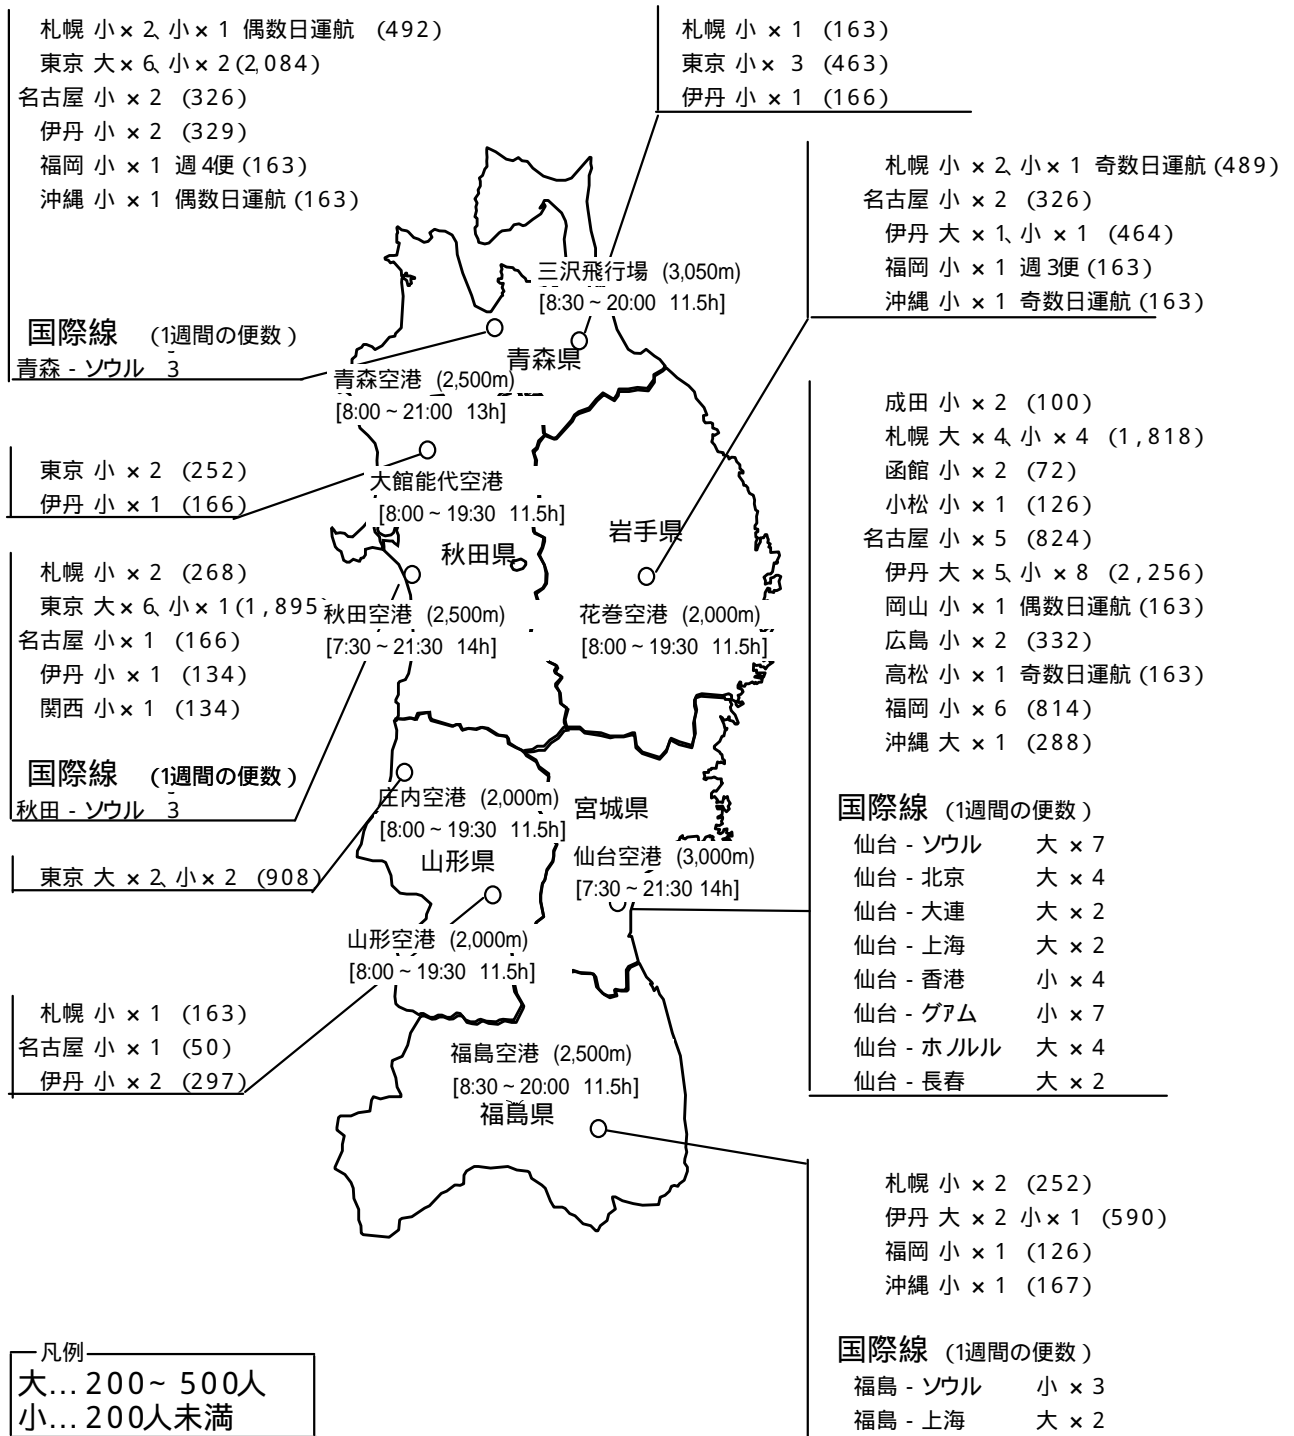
札幌 小×2、小×1 偶数日運航 (492)
東京 大×6、小×2 (2,084)
名古屋 小×2 (326)
伊丹 小×2 (329)
福岡 小×1 週4便 (163)
沖縄 小×1 偶数日運航 (163)

国際線 (1週間の便数)
青森 - ソウル 3

札幌 小×1 (163)
東京 小× 3 (463)
伊丹 小×1 (166)

札幌 小×2、小×1 奇数日運航 (489)
名古屋 小×2 (326)
伊丹 大×1、小×1 (464)
福岡 小×1 週3便 (163)
沖縄 小×1 奇数日運航 (163)

三沢飛行場 (3,050m)
[8:30 ~ 20:00 11.5h]

青森県

青森空港 (2,500m)
[8:00 ~ 21:00 13h]

東京 小×2 (252)
伊丹 小×1 (166)

大館能代空港
[8:00 ~ 19:30 11.5h]

岩手県

秋田県

成田 小×2 (100)
札幌 大×4、小×4 (1,818)
函館 小×2 (72)
小松 小×1 (126)
名古屋 小×5 (824)
伊丹 大×5、小×8 (2,256)
岡山 小×1 偶数日運航 (163)
広島 小×2 (332)
高松 小×1 奇数日運航 (163)
福岡 小×6 (814)
沖縄 大×1 (288)

札幌 小×2 (268)
東京 大×6、小×1 (1,895)
名古屋 小×1 (166)
伊丹 小×1 (134)
関西 小×1 (134)

秋田空港 (2,500m)
[7:30 ~ 21:30 14h]

花巻空港 (2,000m)
[8:00 ~ 19:30 11.5h]

国際線 (1週間の便数)
秋田 - ソウル 3

庄内空港 (2,000m)
[8:00 ~ 19:30 11.5h]

宮城県

国際線 (1週間の便数)
仙台 - ソウル 大×7
仙台 - 北京 大×4
仙台 - 大連 大×2
仙台 - 上海 大×2
仙台 - 香港 小×4
仙台 - グアム 小×7
仙台 - ホノルル 大×4
仙台 - 長春 大×2

東京 大×2、小×2 (908)

山形県

仙台空港 (3,000m)
[7:30 ~ 21:30 14h]

山形空港 (2,000m)
[8:00 ~ 19:30 11.5h]

札幌 小×1 (163)
名古屋 小×1 (50)
伊丹 小×2 (297)

福島空港 (2,500m)
[8:30 ~ 20:00 11.5h]
福島県

札幌 小×2 (252)
伊丹 大×2 小×1 (590)
福岡 小×1 (126)
沖縄 小×1 (167)

国際線 (1週間の便数)
福島 - ソウル 小×3
福島 - 上海 大×2

凡例
大… 200~ 500人
小… 200人未満